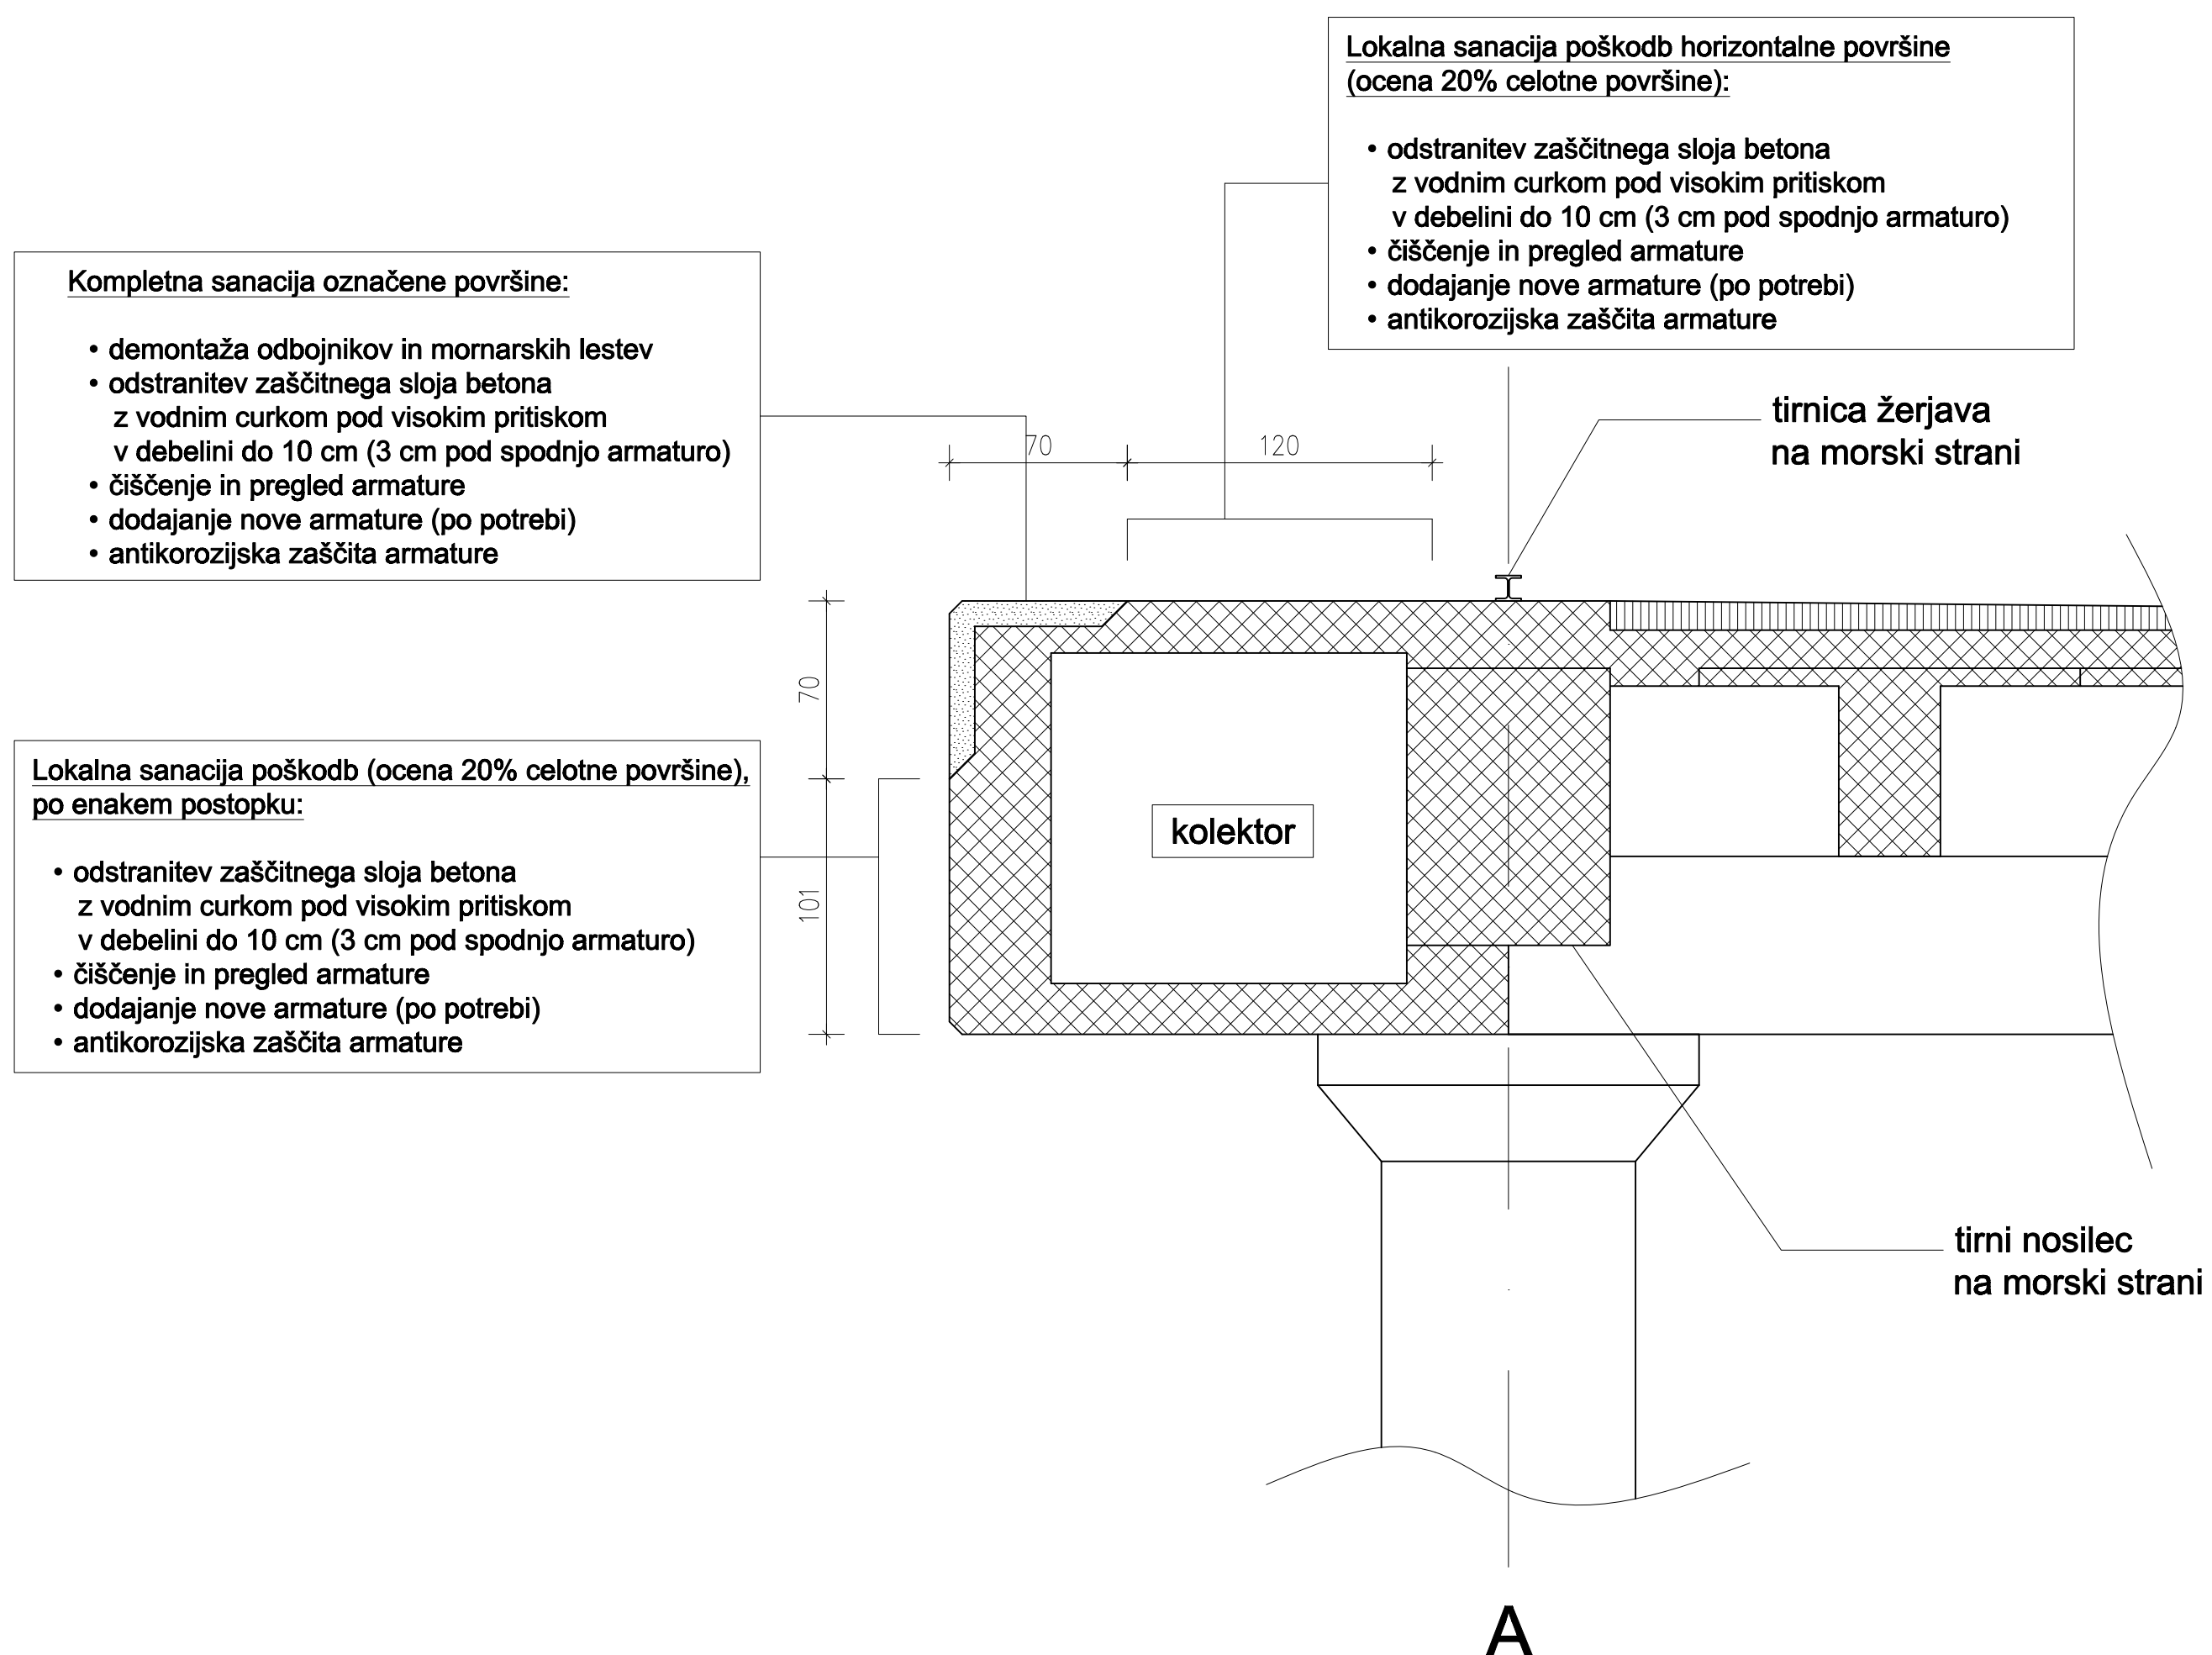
Lokalna sanacija poškodb horizontalne površine (ocena 20% celotne površine):

• odstranitev zaščitnega sloja betona z vodnim curkom pod visokim pritiskom v debelini do 10 cm (3 cm pod spodnjo armaturo)
• čiščenje in pregled armature
• dodajanje nove armature (po potrebi)
• antikorozijska zaščita armature

Kompletna sanacija označene površine:

• demontaža odbojnikov in mornarskih lestev
• odstranitev zaščitnega sloja betona z vodnim curkom pod visokim pritiskom v debelini do 10 cm (3 cm pod spodnjo armaturo)
• čiščenje in pregled armature
• dodajanje nove armature (po potrebi)
• antikorozijska zaščita armature

70

120

tirnica žerjava na morski strani

70

101

Lokalna sanacija poškodb (ocena 20% celotne površine), po enakem postopku:

• odstranitev zaščitnega sloja betona z vodnim curkom pod visokim pritiskom v debelini do 10 cm (3 cm pod spodnjo armaturo)
• čiščenje in pregled armature
• dodajanje nove armature (po potrebi)
• antikorozijska zaščita armature

kolektor

tirni nosilec na morski strani

A